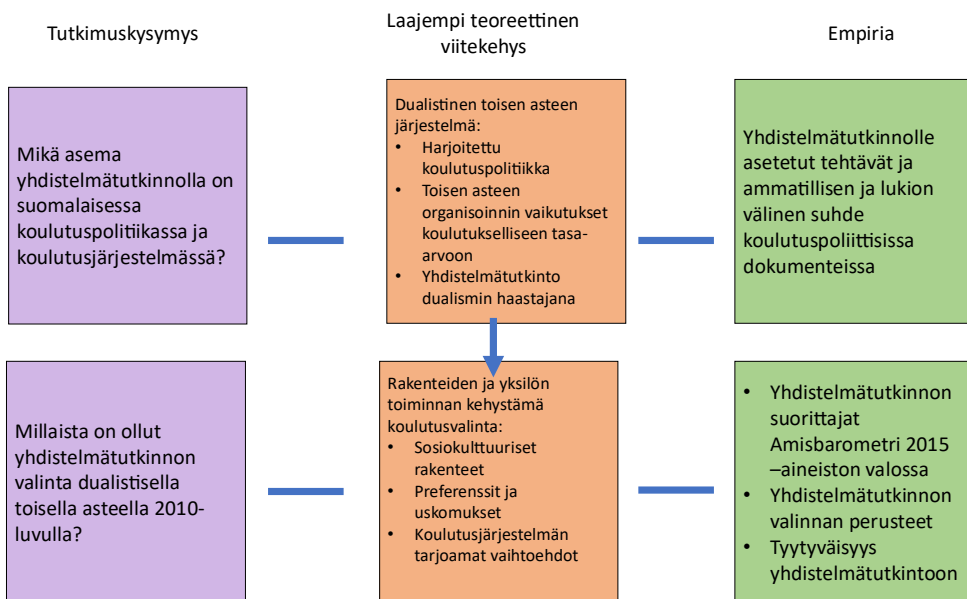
Tutkimuskysymys

Laajempi teoreettinen viitekehys

Empiria

Mikä asema yhdistelmätutkinnolla on suomalaisessa koulutuspolitiikassa ja koulutusjärjestelmässä?

Dualistinen toisen asteen järjestelmä:
• Harjoitettu koulutuspolitiikka
• Toisen asteen organisoinnin vaikutukset koulutukselliseen tasa-arvoon
• Yhdistelmätutkinto dualismin haastajana

Yhdistelmätutkinnolle asetetut tehtävät ja ammatillisen ja lukion välinen suhde koulutuspoliittisissa dokumenteissa

Millaista on ollut yhdistelmätutkinnon valinta dualistisella toisella asteella 2010-luvulla?

Rakenteiden ja yksilön toiminnan kehystämä koulutusvalinta:
• Sosiokulttuuriset rakenteet
• Preferenssit ja uskomukset
• Koulutusjärjestelmän tarjoamat vaihtoehdot

• Yhdistelmätutkinnon suorittajat Amisbarometri 2015 –aineiston valossa
• Yhdistelmätutkinnon valinnan perusteet
• Tyytyväisyys yhdistelmätutkintoon